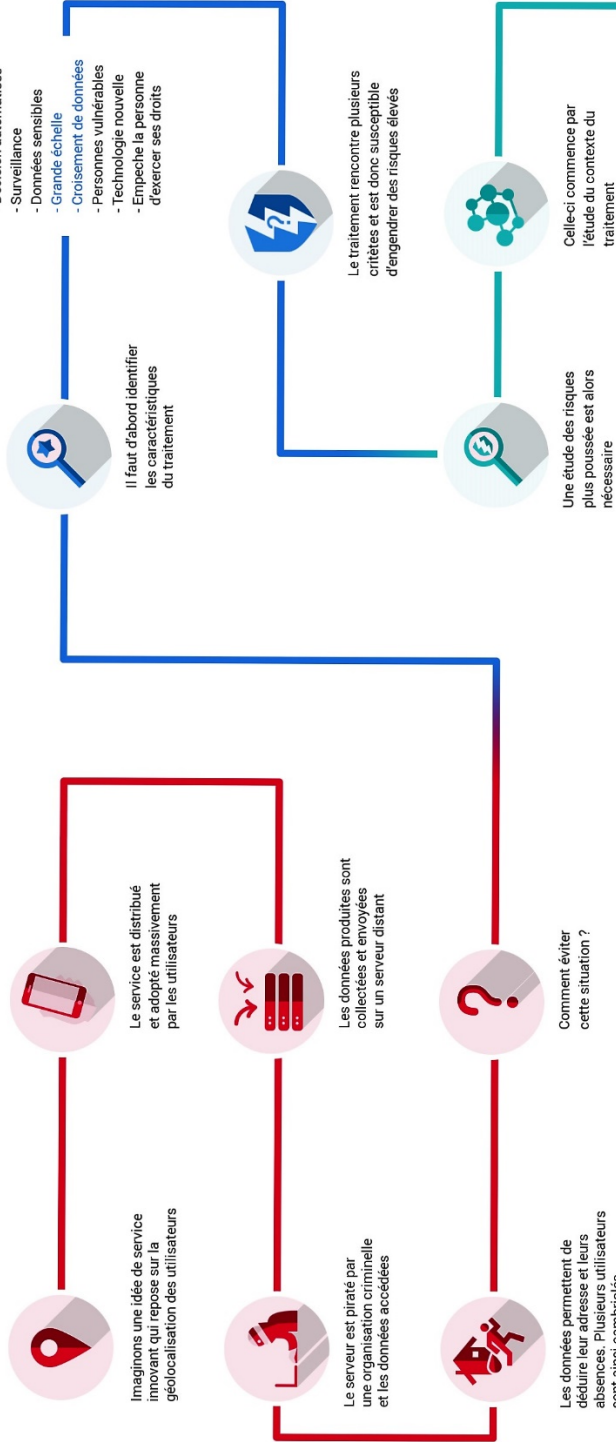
Imaginons une idée de service innovant qui repose sur la géolocalisation des utilisateurs

Le service est distribué et adopté massivement par les utilisateurs

Le serveur est piraté par une organisation criminelle et les données accédées

Les données produites sont collectées et envoyées sur un serveur distant

Les données permettent de déduire leur adresse et leurs absences. Plusieurs utilisateurs sont ainsi cambriolés

Comment éviter cette situation ?

Il faut d'abord identifier les caractéristiques du traitement

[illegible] automatisée
- Surveillance
- Données sensibles
- Grande échelle
- Croisement de données
- Personnes vulnérables
- Technologie nouvelle
- Empêche la personne d'exercer ses droits

Le traitement rencontre plusieurs critètes et est donc susceptible d'engendrer des risques élevés

Une étude des risques plus poussée est alors nécessaire

Celle-ci commence par l'étude du contexte du traitement